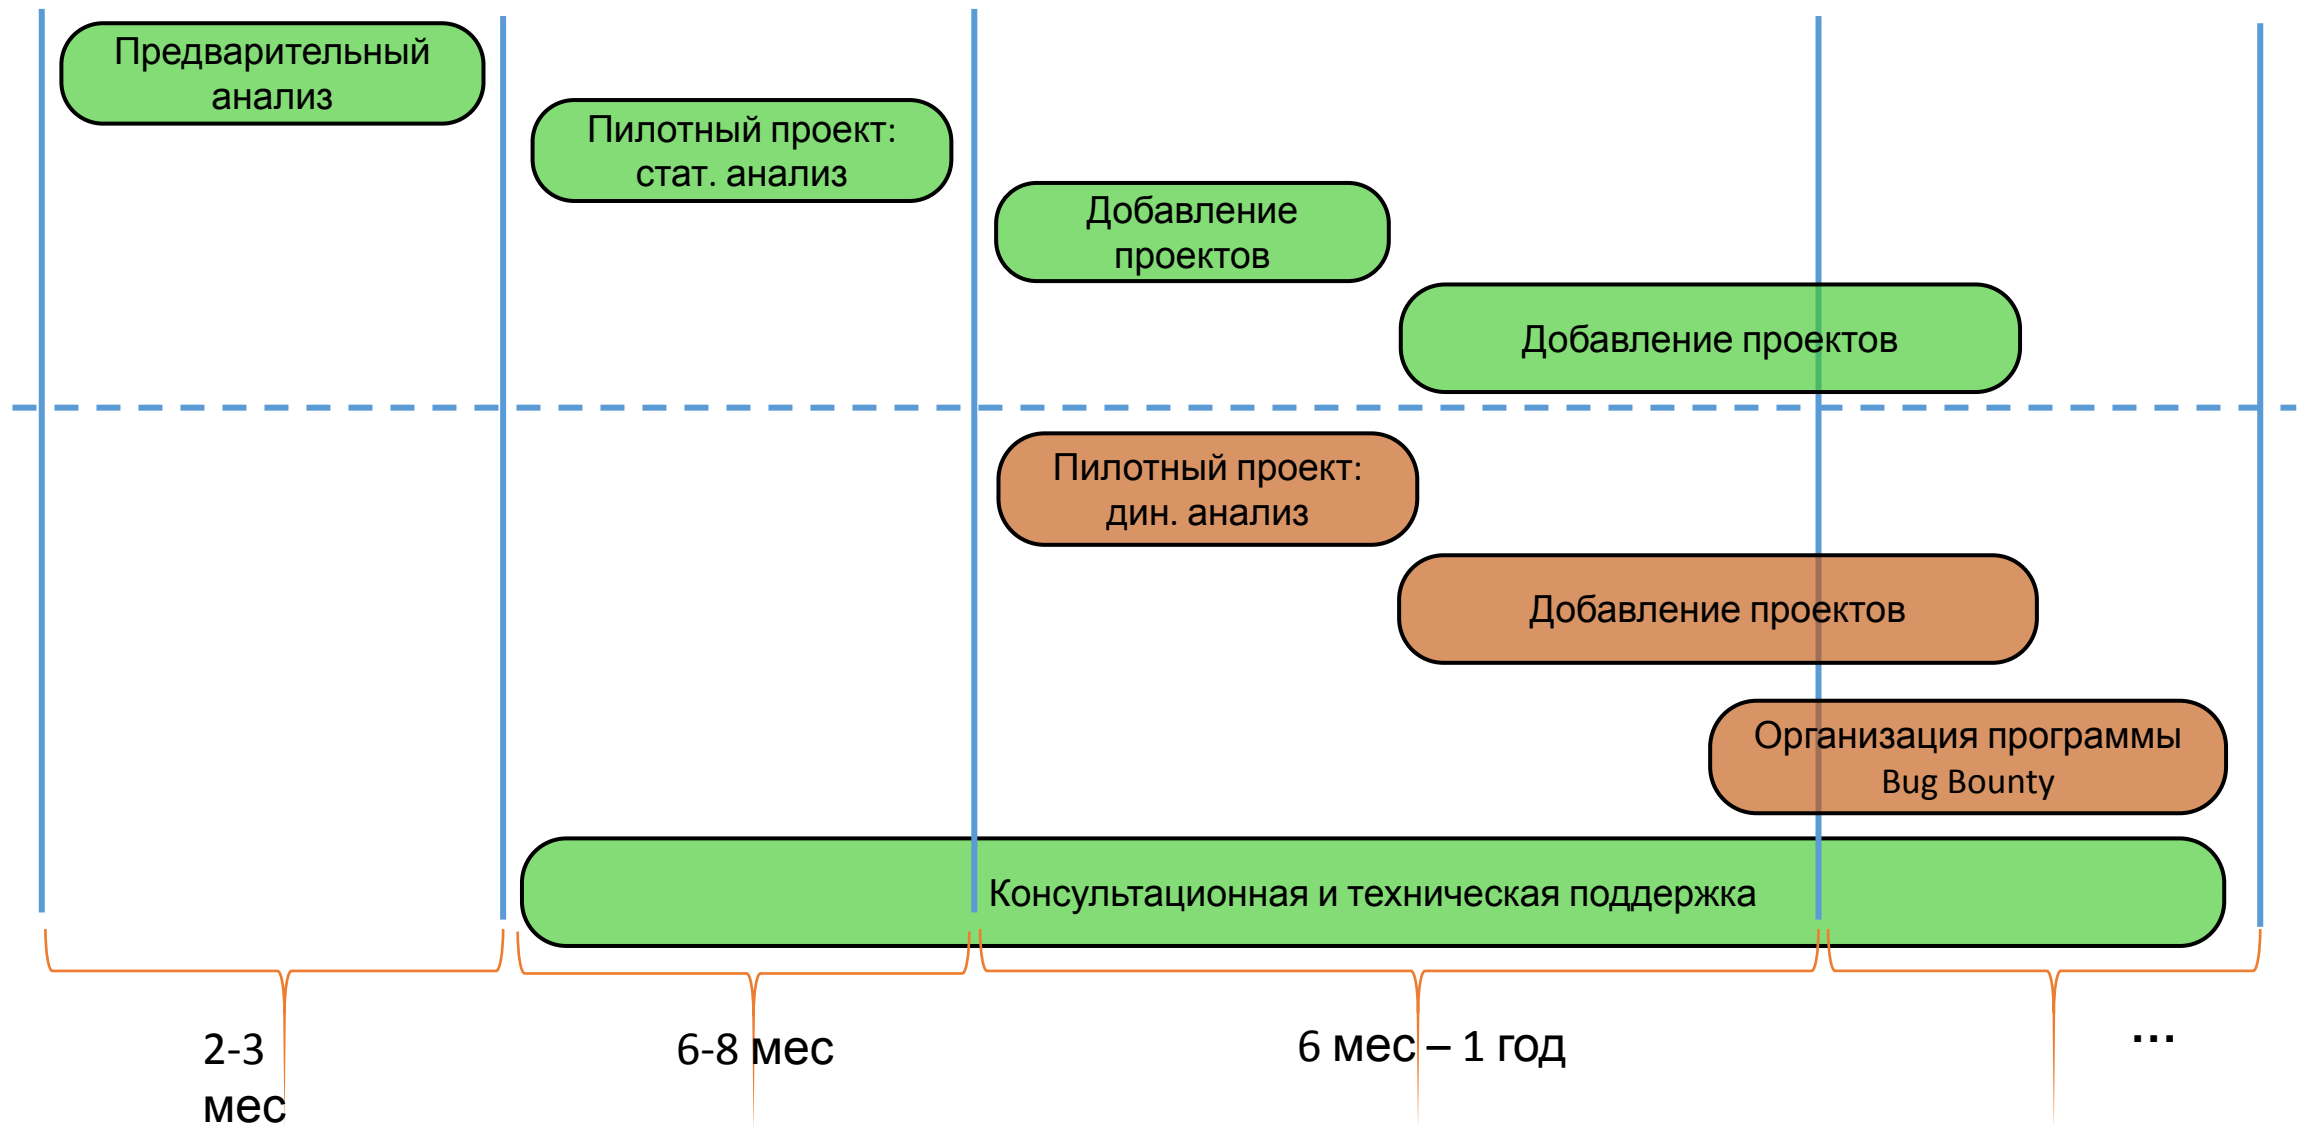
Предварительный анализ

Пилотный проект: стат. анализ

Добавление проектов

Добавление проектов

Пилотный проект: дин. анализ

Добавление проектов

Организация программы Bug Bounty

Консультационная и техническая поддержка

2-3 мес

6-8 мес

6 мес – 1 год

...